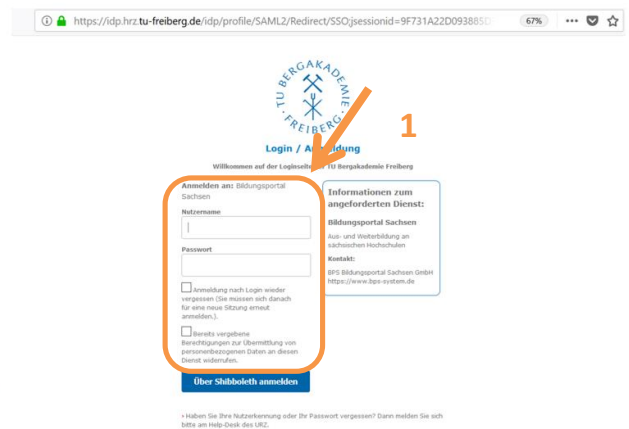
https://idp.hrz.tu-freiberg.de/idp/profile/SAML2/Redirect/SSO;jsessionid=9F731A22D093885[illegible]

67%

TU BERGAKADEMIE FREIBERG

1

Login / A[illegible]dung

Willkommen auf der Loginseite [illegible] TU Bergakademie Freiberg

Anmelden an: Bildungsportal Sachsen

Nutzername

Passwort

Anmeldung nach Login wieder vergessen (Sie müssen sich danach für eine neue Sitzung erneut anmelden.).

Bereits vergebene Berechtigungen zur Übermittlung von personenbezogenen Daten an diesen Dienst widerrufen.

Über Shibboleth anmelden

Informationen zum angeforderten Dienst:

Bildungsportal Sachsen

Aus- und Weiterbildung an sächsischen Hochschulen

Kontakt:

BPS Bildungsportal Sachsen GmbH
https://www.bps-system.de

• Haben Sie Ihre Nutzerkennung oder Ihr Passwort vergessen? Dann melden Sie sich bitte am Help-Desk des URZ.